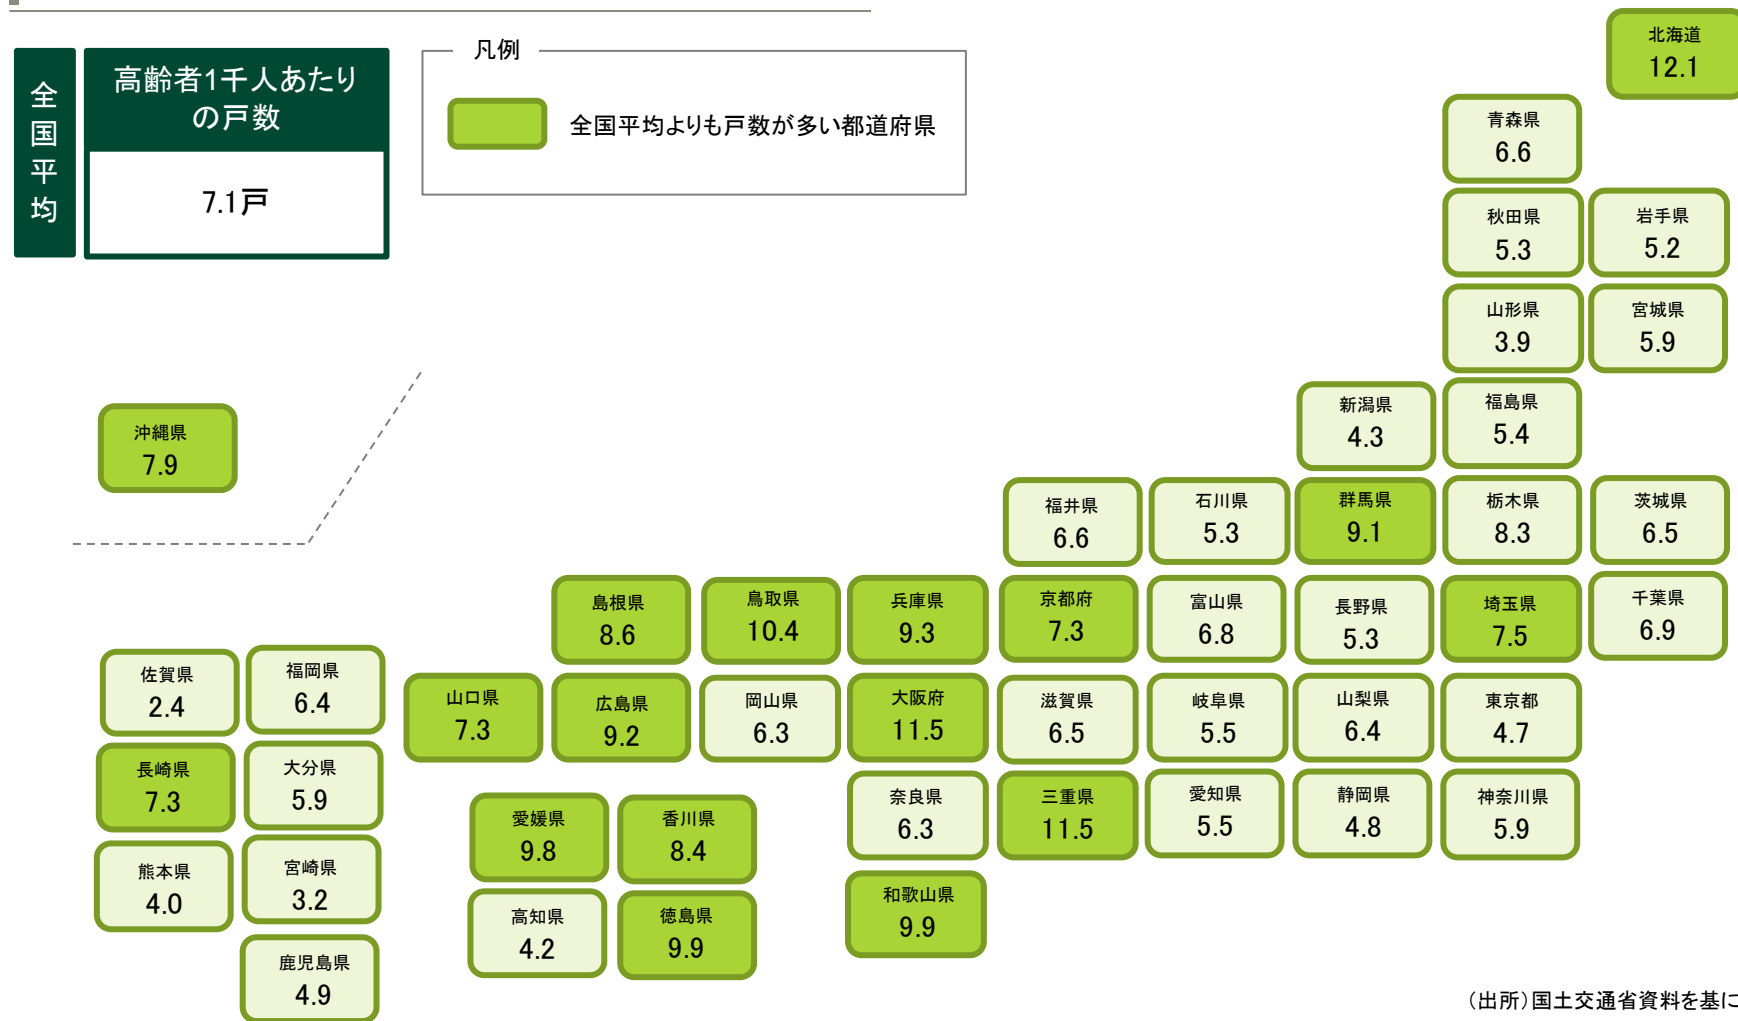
全国平均

高齢者1千人あたりの戸数

7.1戸

凡例

全国平均よりも戸数が多い都道府県

北海道
12.1

青森県
6.6

秋田県
5.3

岩手県
5.2

山形県
3.9

宮城県
5.9

新潟県
4.3

福島県
5.4

沖縄県
7.9

福井県
6.6

石川県
5.3

群馬県
9.1

栃木県
8.3

茨城県
6.5

島根県
8.6

鳥取県
10.4

兵庫県
9.3

京都府
7.3

富山県
6.8

長野県
5.3

埼玉県
7.5

千葉県
6.9

佐賀県
2.4

福岡県
6.4

山口県
7.3

広島県
9.2

岡山県
6.3

大阪府
11.5

滋賀県
6.5

岐阜県
5.5

山梨県
6.4

東京都
4.7

長崎県
7.3

大分県
5.9

愛媛県
9.8

香川県
8.4

奈良県
6.3

三重県
11.5

愛知県
5.5

静岡県
4.8

神奈川県
5.9

熊本県
4.0

宮崎県
3.2

高知県
4.2

徳島県
9.9

和歌山県
9.9

鹿児島県
4.9

(出所)国土交通省資料を基に